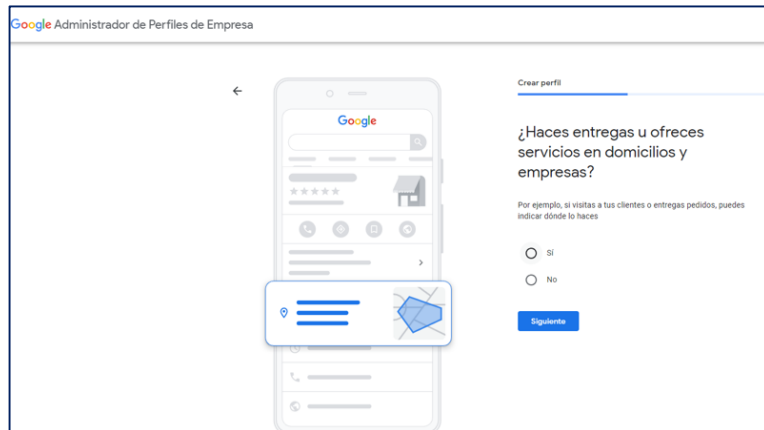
Google Administrador de Perfiles de Empresa

Google

Crear perfil

¿Haces entregas u ofreces servicios en domicilios y empresas?

Por ejemplo, si visitas a tus clientes o entregas pedidos, puedes indicar dónde lo haces

Sí

No

Siguiente